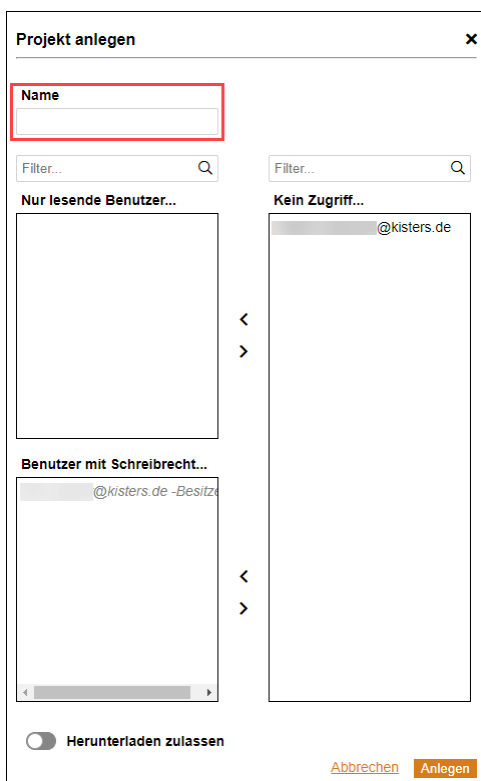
Projekt anlegen
×

Name

Filter...

Filter...

Nur lesende Benutzer...

Kein Zugriff...

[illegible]@kisters.de

<
>

Benutzer mit Schreibrecht...

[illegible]@kisters.de -Besitze

<
>

Herunterladen zulassen

Abbrechen
Anlegen